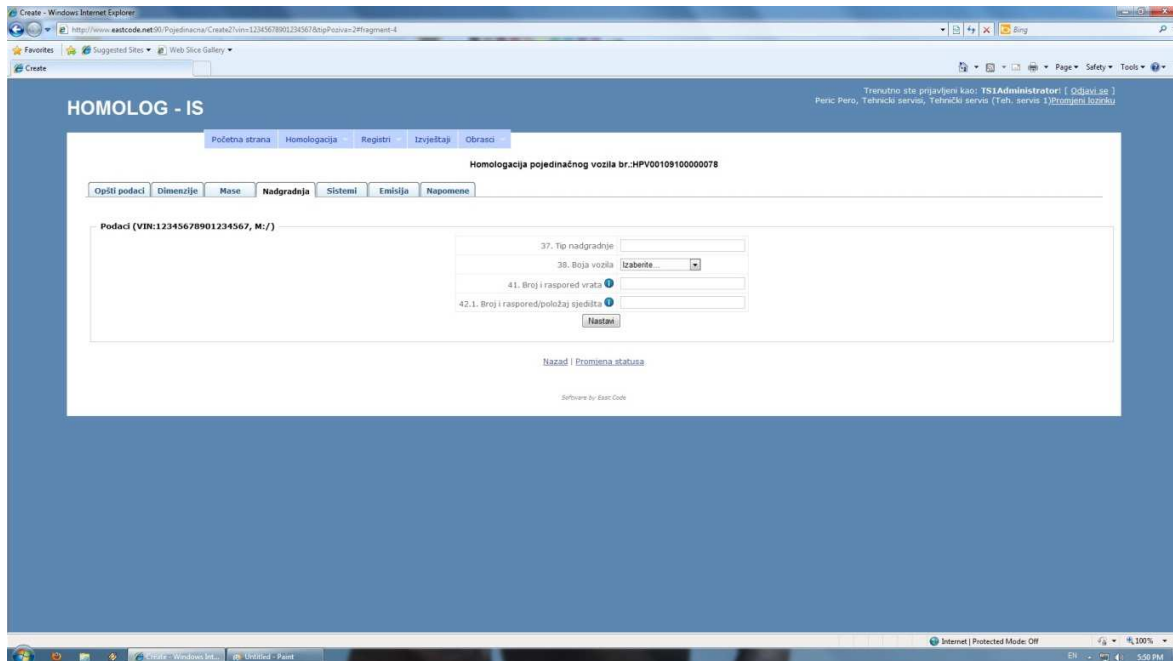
Create - Windows Internet Explorer

http://www.eastcode.net:90/Pojedinacna/Create2?vin=12345678901234567&tipPoziva=2#fragment-4

Bing

Favorites | Suggested Sites ▾ | Web Slice Gallery ▾

Create

Page ▾ Safety ▾ Tools ▾

HOMOLOG - IS

Trenutno ste prijavljeni kao: TS1Administrator! [ Odjavi se ]
Peric Pero, Tehnicki servisi, Tehnički servis (Teh. servis 1)Promjeni lozinku

Početna strana | Homologacija | Registri | Izvještaji | Obrasci

Homologacija pojedinačnog vozila br.:HPV00109100000078

Opšti podaci | Dimenzije | Mase | Nadgradnja | Sistemi | Emisija | Napomene

Podaci (VIN:12345678901234567, M:/)

37. Tip nadgradnje

38. Boja vozila Izaberite...

41. Broj i raspored vrata

42.1. Broj i raspored/položaj sjedišta

Nastavi

Nazad | Promjena statusa

Software by East Code

Internet | Protected Mode: Off

100%

Create - Windows Int...

Untitled - Paint

EN

5:50 PM